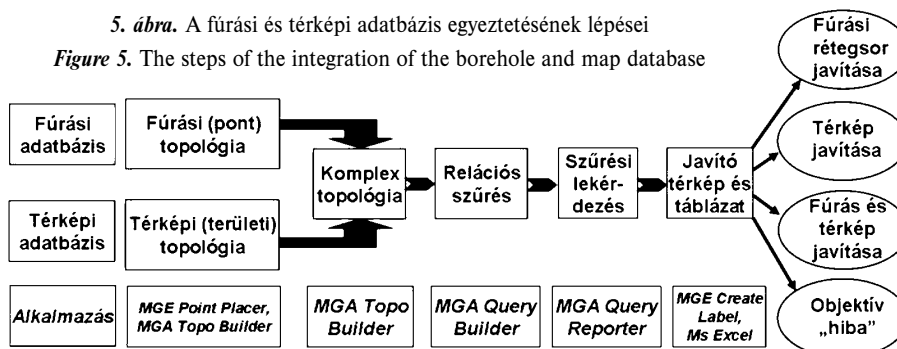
*5. ábra.* A fúrási és térképi adatbázis egyeztetésének lépései

*Figure 5.* The steps of the integration of the borehole and map database

Fúrási adatbázis

Fúrási (pont) topológia

Térképi adatbázis

Térképi (területi) topológia

Komplex topológia

Relációs szűrés

Szűrési lekérdezés

Javító térkép és táblázat

Fúrási rétegsor javítása

Térkép javítása

Fúrás és térkép javítása

Objektív „hiba"

Alkalmazás

MGE Point Placer, MGA Topo Builder

MGA Topo Builder

MGA Query Builder

MGA Query Reporter

MGE Create Label, Ms Excel